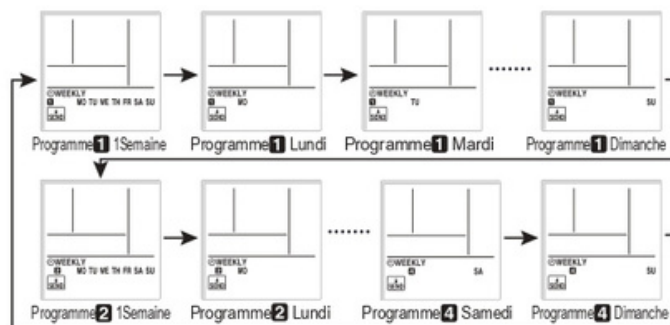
WEEKLY
1 MO TU WE TH FR SA SU
SEND
Programme 1 1Semaine

WEEKLY
1 MO
SEND
Programme 1 Lundi

WEEKLY
1 TU
SEND
Programme 1 Mardi

........

WEEKLY
1 SU
SEND
Programme 1 Dimanche

WEEKLY
2 MO TU WE TH FR SA SU
SEND
Programme 2 1Semaine

WEEKLY
2 MO
SEND
Programme 2 Lundi

........

WEEKLY
4 SA
SEND
Programme 4 Samedi

WEEKLY
4 SU
SEND
Programme 4 Dimanche